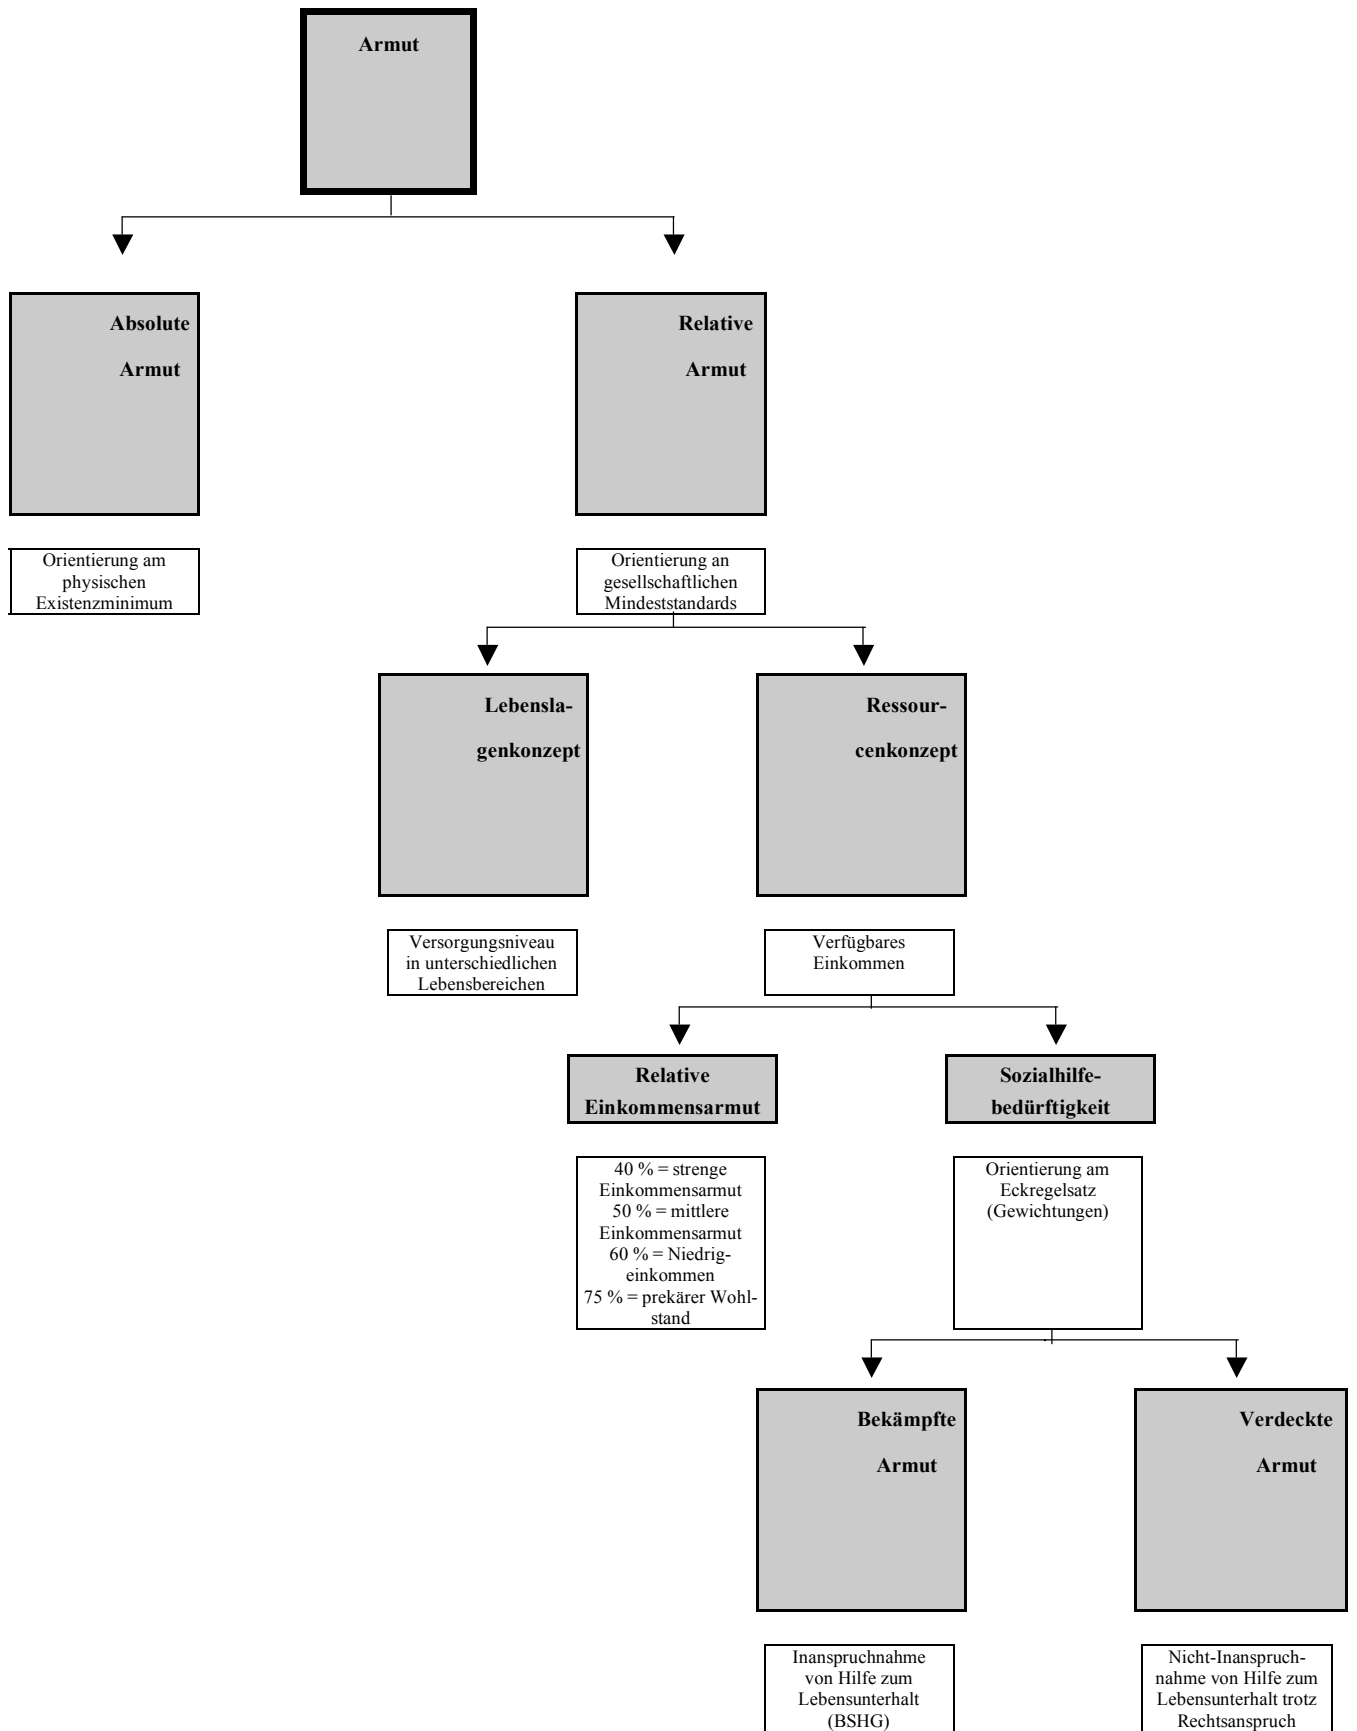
Armut

Absolute Armut

Relative Armut

Orientierung am physischen Existenzminimum

Orientierung an gesellschaftlichen Mindeststandards

Lebenslagenkonzept

Ressourcenkonzept

Versorgungsniveau in unterschiedlichen Lebensbereichen

Verfügbares Einkommen

Relative Einkommensarmut

Sozialhilfebedürftigkeit

40 % = strenge Einkommensarmut
50 % = mittlere Einkommensarmut
60 % = Niedrigeinkommen
75 % = prekärer Wohlstand

Orientierung am Eckregelsatz (Gewichtungen)

Bekämpfte Armut

Verdeckte Armut

Inanspruchnahme von Hilfe zum Lebensunterhalt (BSHG)

Nicht-Inanspruchnahme von Hilfe zum Lebensunterhalt trotz Rechtsanspruch